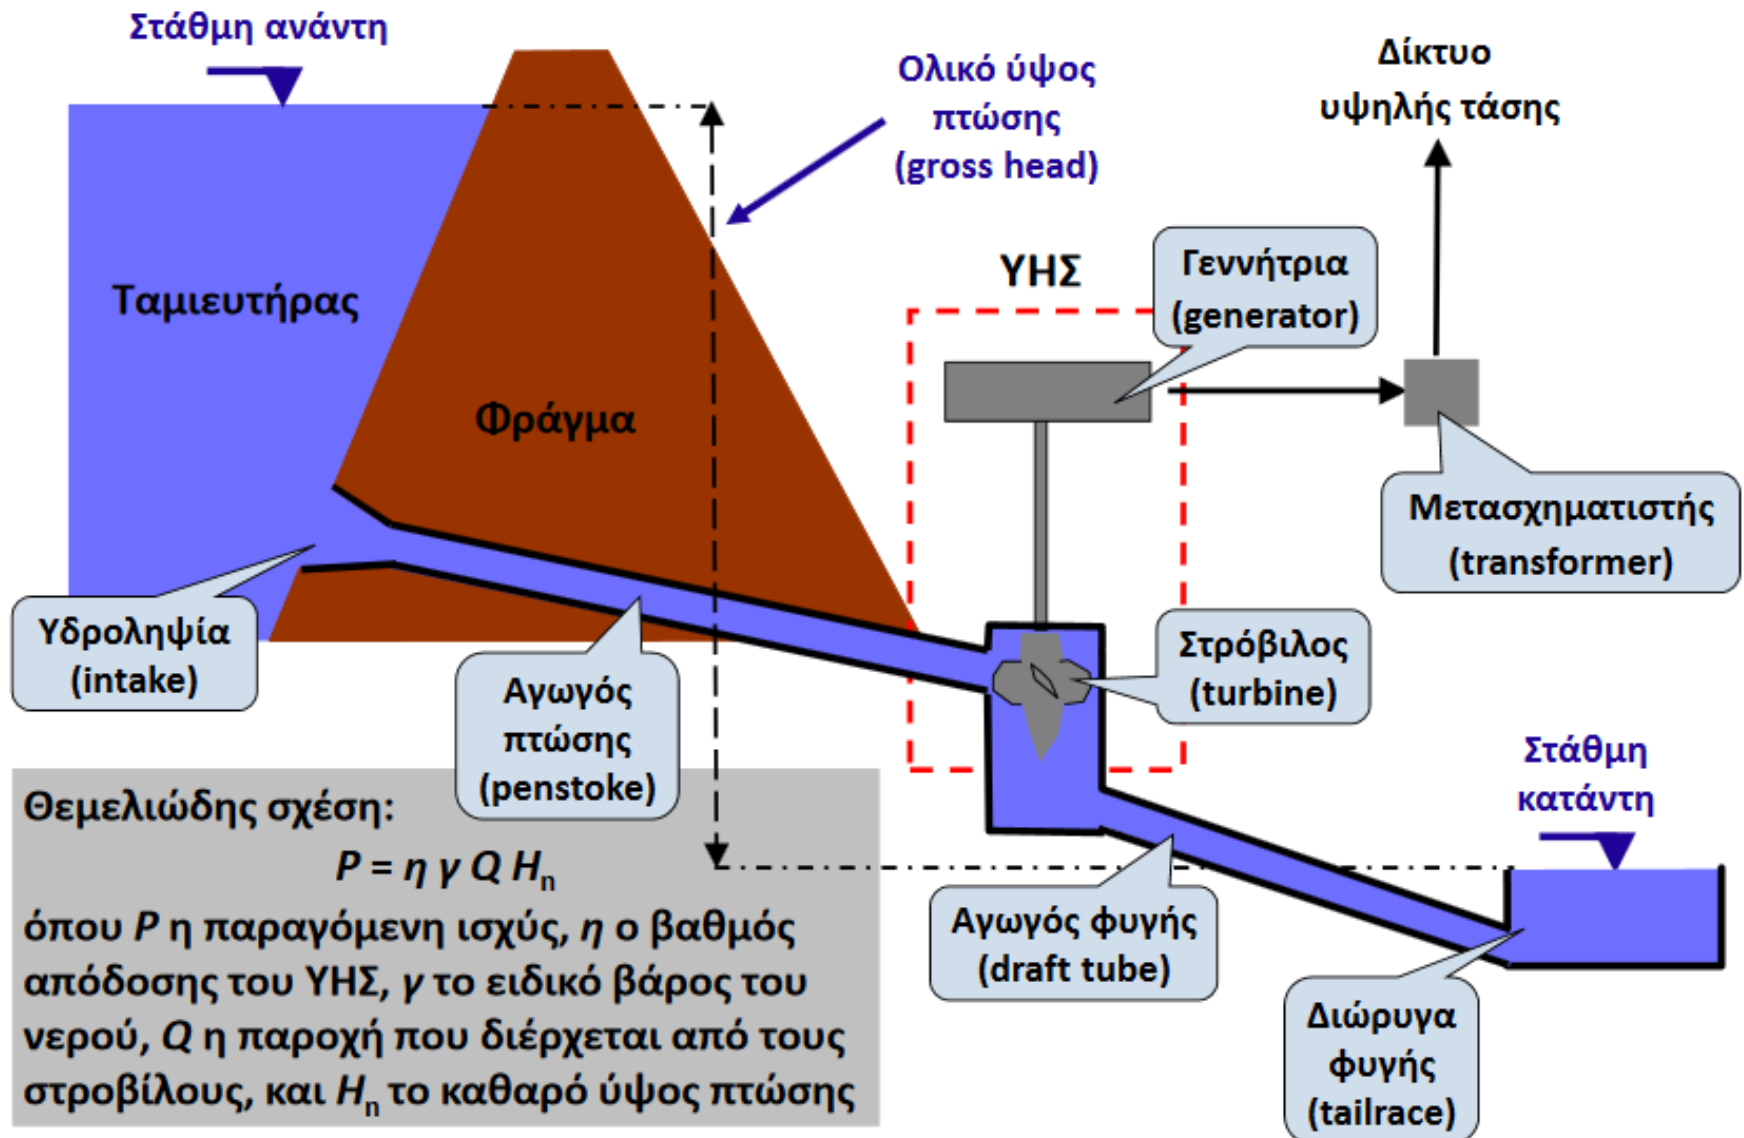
Στάθμη ανάντη

Ολικό ύψος πτώσης (gross head)

Δίκτυο υψηλής τάσης

Ταμιευτήρας

Φράγμα

ΥΗΣ

Γεννήτρια (generator)

Μετασχηματιστής (transformer)

Υδροληψία (intake)

Αγωγός πτώσης (penstoke)

Στρόβιλος (turbine)

Στάθμη κατάντη

Αγωγός φυγής (draft tube)

Διώρυγα φυγής (tailrace)

Θεμελιώδης σχέση:

$P = \eta \gamma Q H_n$

όπου $P$ η παραγόμενη ισχύς, $\eta$ ο βαθμός απόδοσης του ΥΗΣ, $\gamma$ το ειδικό βάρος του νερού, $Q$ η παροχή που διέρχεται από τους στροβίλους, και $H_n$ το καθαρό ύψος πτώσης